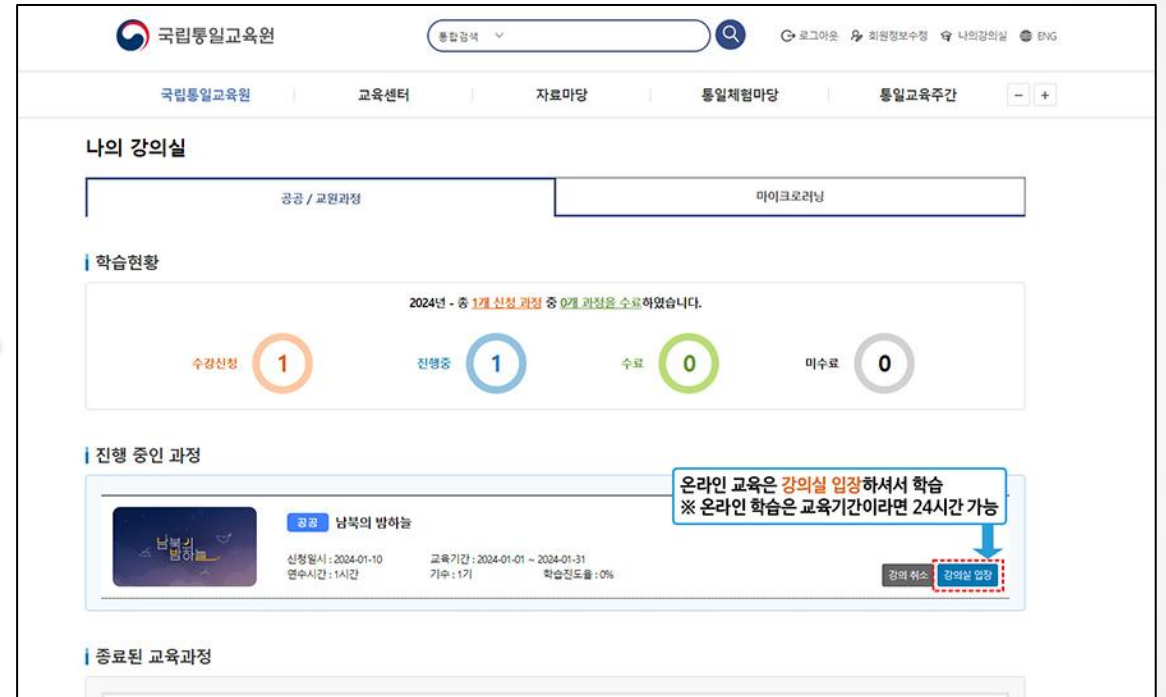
국립통일교육원

통합검색

로그아웃 회원정보수정 나의강의실 ENG

국립통일교육원 교육센터 자료마당 통일체험마당 통일교육주간 − +

나의 강의실

공공 / 교원과정

마이크로러닝

학습현황

2024년 - 총 1개 신청 과정 중 0개 과정을 수료하였습니다.

수강신청 1 진행중 1 수료 0 미수료 0

진행 중인 과정

온라인 교육은 강의실 입장하셔서 학습
※ 온라인 학습은 교육기간이라면 24시간 가능

남북의 밤하늘

공공 남북의 밤하늘

신청일시 : 2024-01-10 교육기간 : 2024-01-01 ~ 2024-01-31
연수시간 : 1시간 기수 : 1기 학습진도율 : 0%

강의 취소 강의실 입장

종료된 교육과정